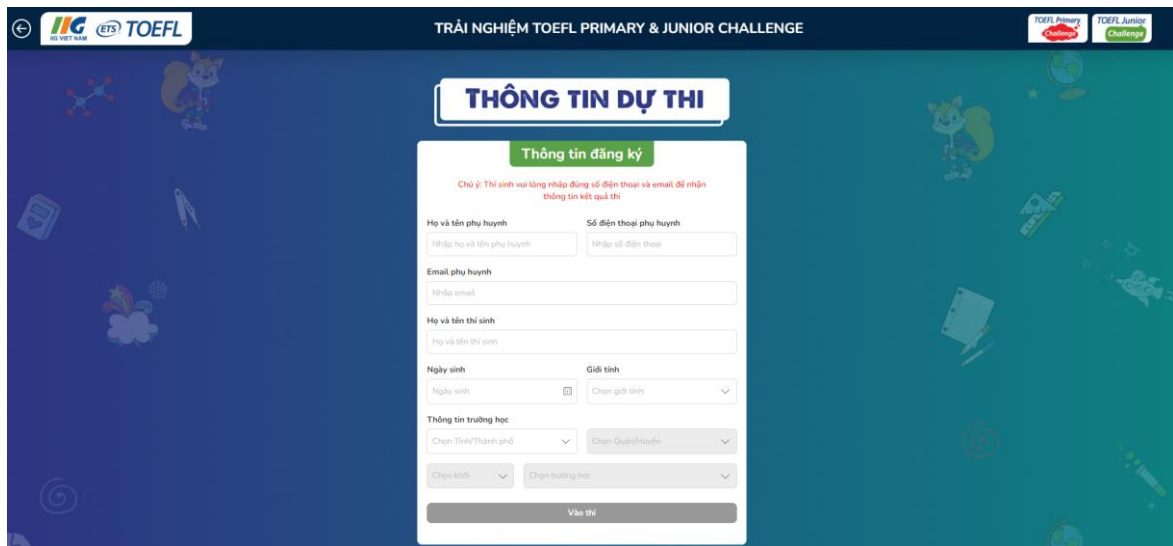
IIG VIETNAM ETS TOEFL

TRẢI NGHIỆM TOEFL PRIMARY & JUNIOR CHALLENGE

TOEFL Primary Challenge TOEFL Junior Challenge

THÔNG TIN DỰ THI

Thông tin đăng ký

Chú ý: Thí sinh vui lòng nhập đúng số điện thoại và email để nhận thông tin kết quả thi

Họ và tên phụ huynh
Nhập họ và tên phụ huynh

Số điện thoại phụ huynh
Nhập số điện thoại

Email phụ huynh
Nhập email

Họ và tên thí sinh
Họ và tên thí sinh

Ngày sinh
Ngày sinh

Giới tính
Chọn giới tính

Thông tin trường học
Chọn Tỉnh/Thành phố
Chọn Quận/Huyện
Chọn khối
Chọn trường học

Vào thi